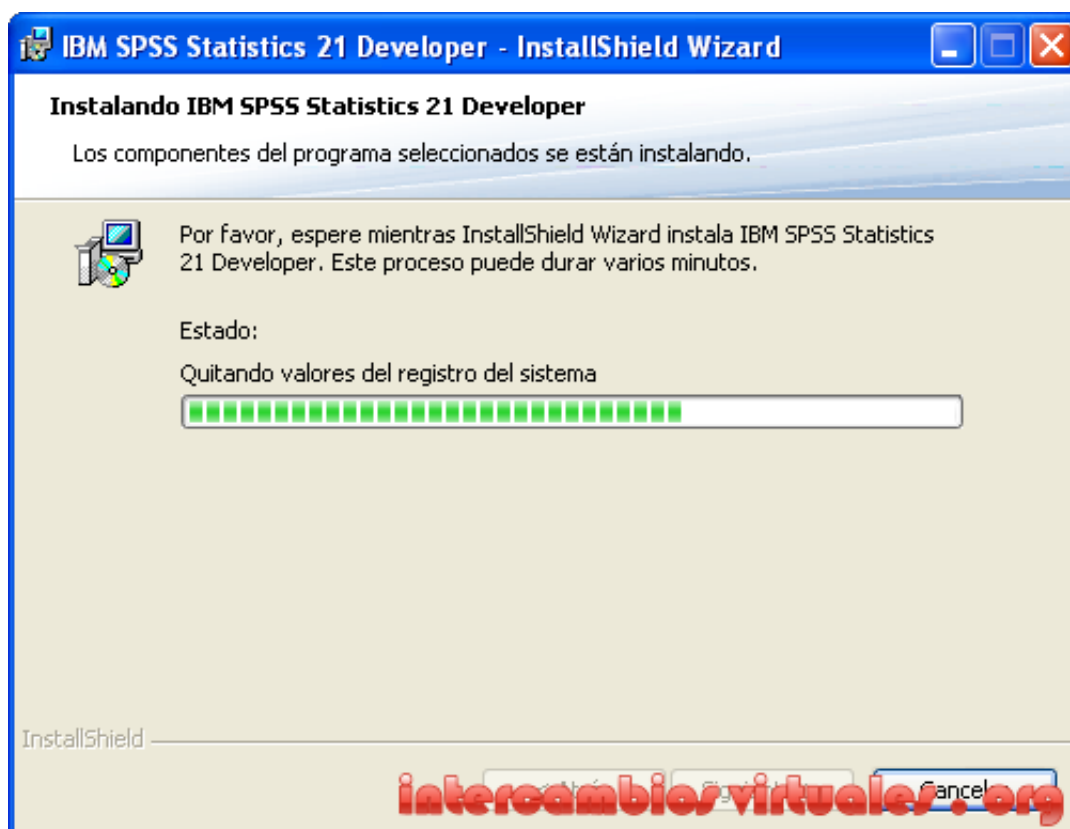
IBM SPSS Statistics 21 Developer - InstallShield Wizard

Instalando IBM SPSS Statistics 21 Developer

Los componentes del programa seleccionados se están instalando.

Por favor, espere mientras InstallShield Wizard instala IBM SPSS Statistics 21 Developer. Este proceso puede durar varios minutos.

Estado:

Quitando valores del registro del sistema

InstallShield

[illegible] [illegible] Cancel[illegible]

intercambiosvirtuales.org